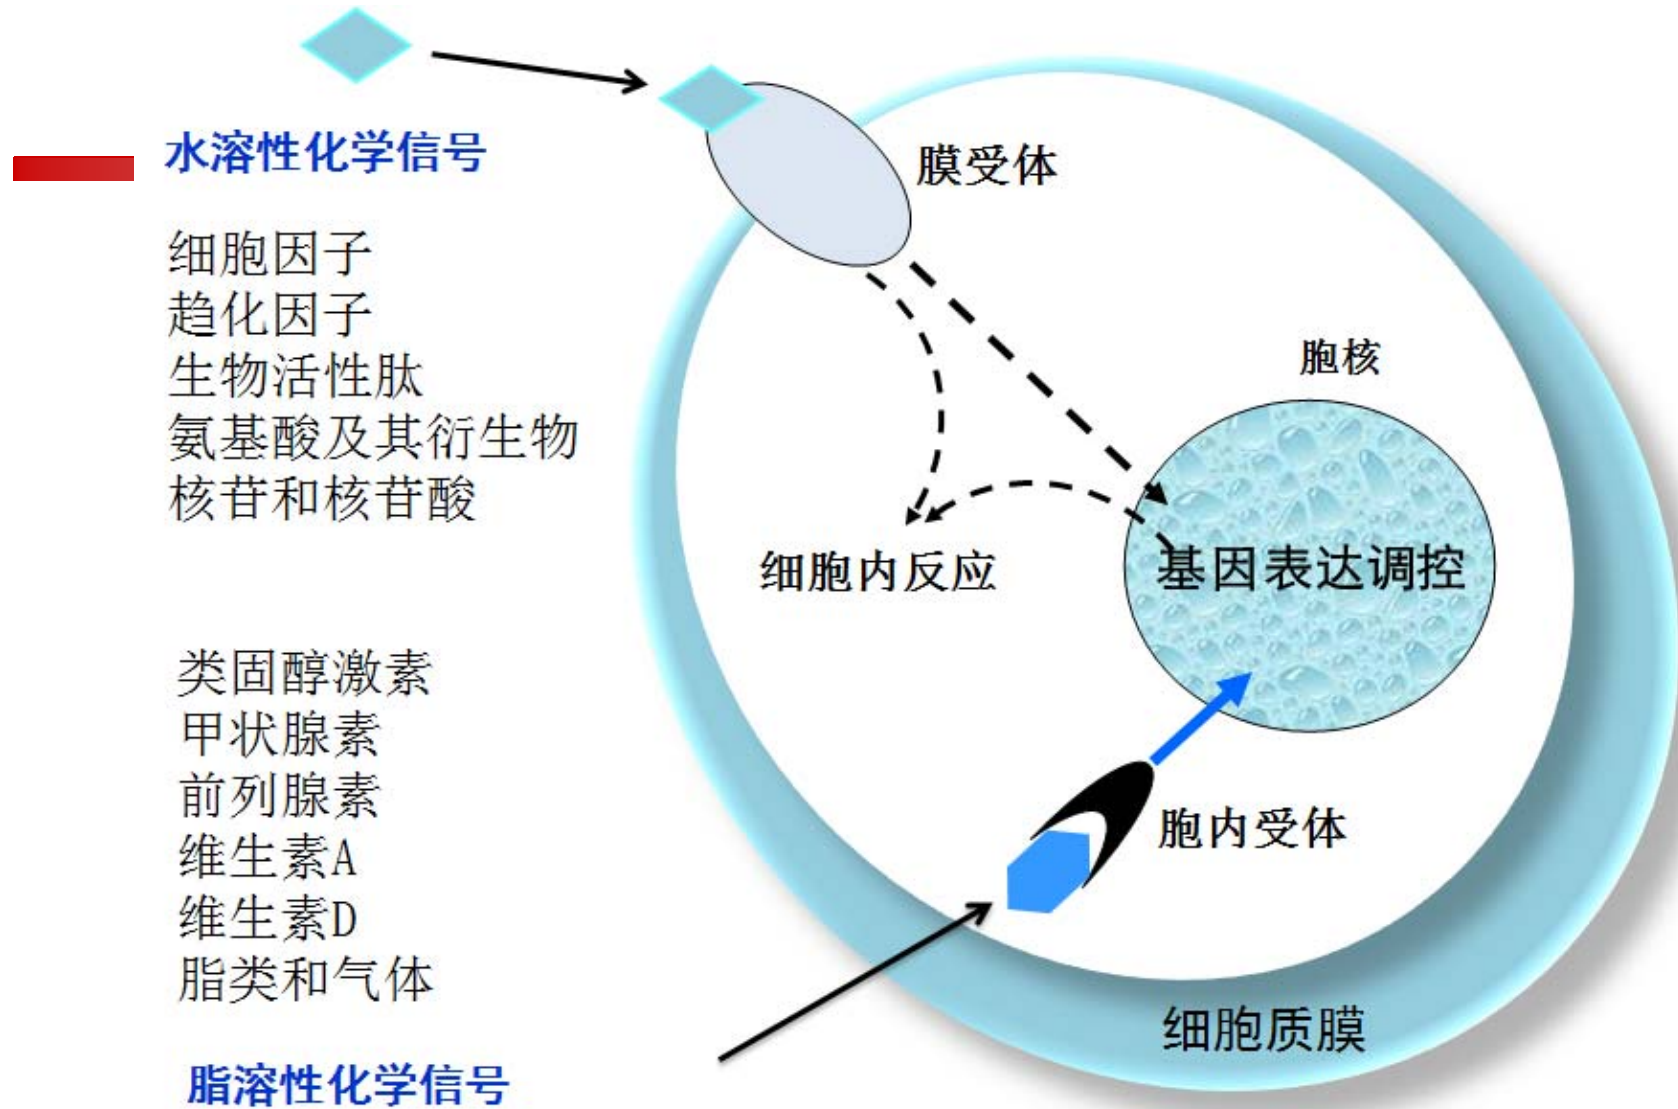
水溶性化学信号

细胞因子
趋化因子
生物活性肽
氨基酸及其衍生物
核苷和核苷酸

类固醇激素
甲状腺素
前列腺素
维生素A
维生素D
脂类和气体

脂溶性化学信号

膜受体

胞核

细胞内反应

基因表达调控

胞内受体

细胞质膜